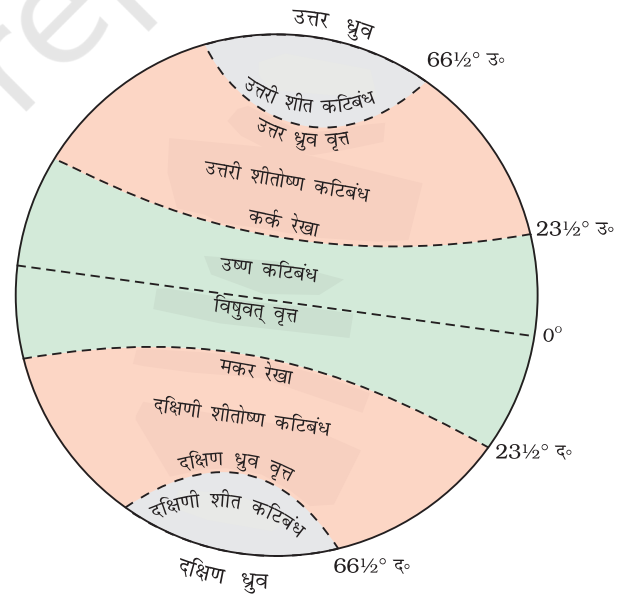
उत्तर ध्रुव

66½° उ॰

उत्तरी शीत कटिबंध

उत्तर ध्रुव वृत्त

उत्तरी शीतोष्ण कटिबंध

कर्क रेखा

23½° उ॰

उष्ण कटिबंध

विषुवत् वृत्त

0°

मकर रेखा

दक्षिणी शीतोष्ण कटिबंध

23½° द॰

दक्षिण ध्रुव वृत्त

दक्षिणी शीत कटिबंध

66½° द॰

दक्षिण ध्रुव